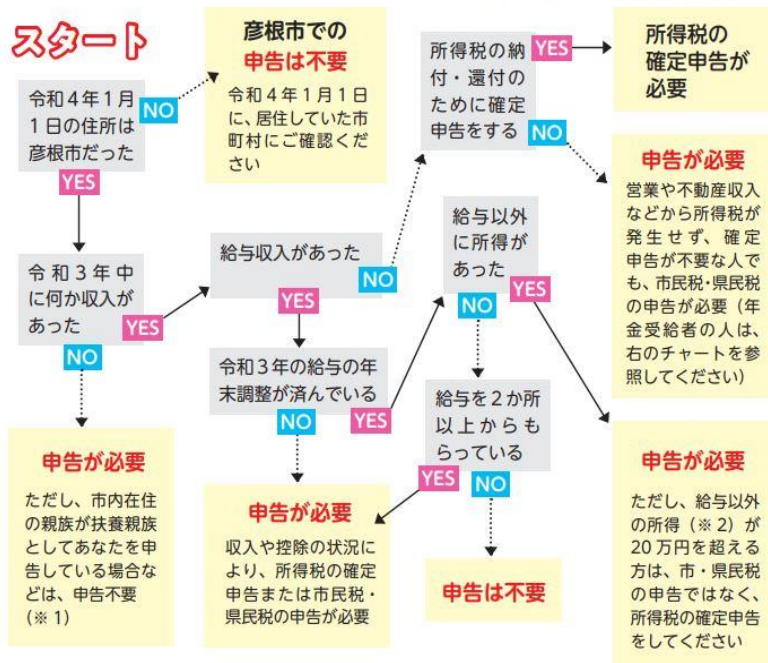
スタート

令和４年１月１日の住所は彦根市だった

NO

彦根市での申告は不要

令和４年１月１日に、居住していた市町村にご確認ください

YES

令和３年中に何か収入があった

YES

NO

申告が必要

ただし、市内在住の親族が扶養親族としてあなたを申告している場合などは、申告不要（※１）

給与収入があった

NO

YES

令和３年の給与の年末調整が済んでいる

NO

申告が必要

収入や控除の状況により、所得税の確定申告または市民税・県民税の申告が必要

YES

所得税の納付・還付のために確定申告をする

YES

所得税の確定申告が必要

NO

申告が必要

営業や不動産収入などから所得税が発生せず、確定申告が不要な人でも、市民税・県民税の申告が必要（年金受給者の人は、右のチャートを参照してください）

給与以外に所得があった

NO

YES

給与を２か所以上からもらっている

YES

NO

申告は不要

申告が必要

ただし、給与以外の所得（※２）が20万円を超える方は、市・県民税の申告ではなく、所得税の確定申告をしてください